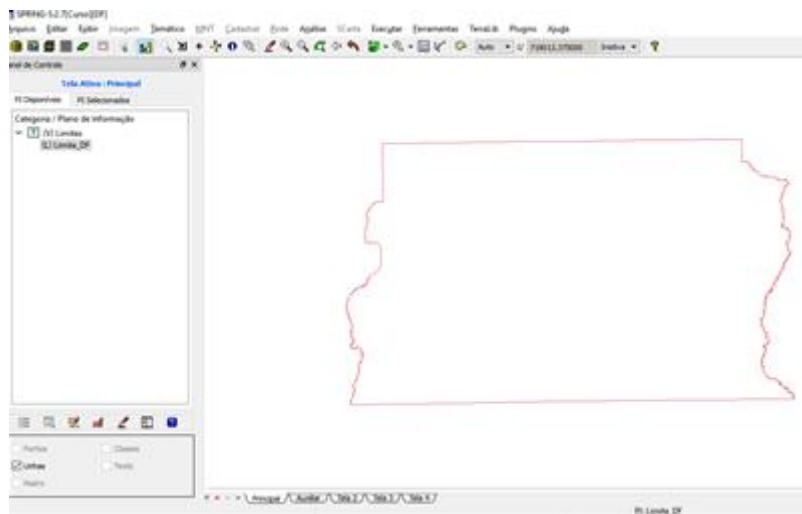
SPRING-5.2.7[Curso][DF]
Arquivo Editar Exibir Imagem Temático MNT Cadastral Rede Análise SCarta Executar Ferramentas TerraLib Plugins Ajuda
Auto 1/ 714011.375000 Inativa

Painel de Controle
Tela Ativa : Principal
PIs Disponíveis PIs Selecionados
Categoria / Plano de Informação
[V] Limites
[L] Limite_DF

Pontos Classes
Linhas Texto
Matriz

Principal Auxiliar Tela 2 Tela 3 Tela 4

PI: Limite_DF